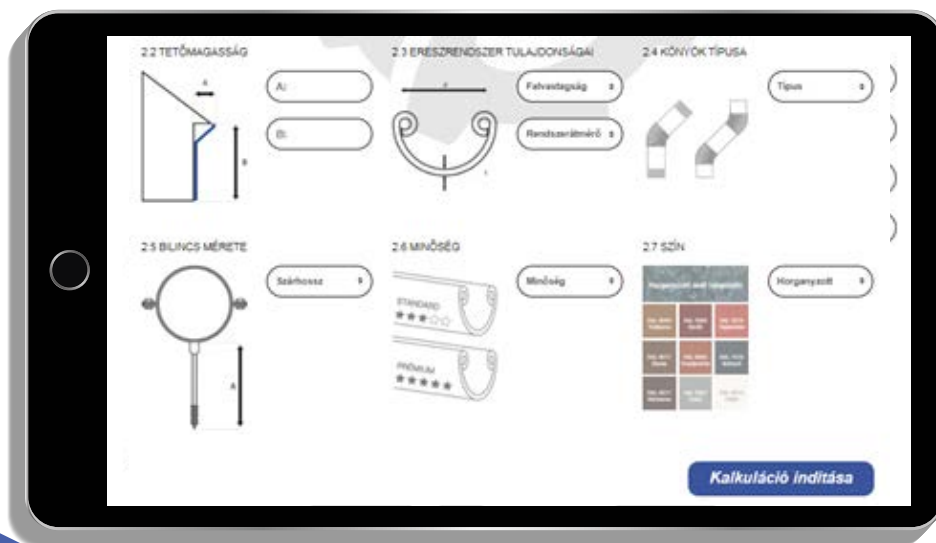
2.2 TETŐMAGASSÁG

A

B

A:

B:

2.3 ERESZRENDSZER TULAJDONSÁGAI

Falvastagság

Rendszerátmérő

2.4 KÖNYÖK TÍPUSA

Típus

2.5 BILINCS MÉRETE

A

Szárhossz

2.6 MINŐSÉG

STANDARD

★★★☆☆

PRÉMIUM

★★★★★

Minőség

2.7 SZÍN

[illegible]

Horganyzott

Kalkuláció indítása